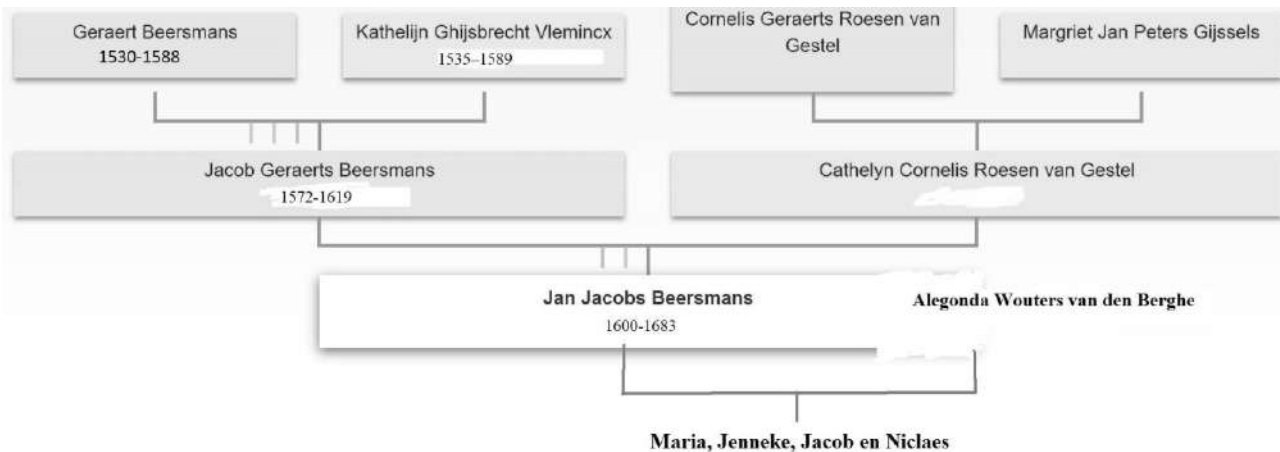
Geraert Beersmans
1530-1588

Kathelijn Ghijsbrecht Vlemincx
1535–1589

Cornelis Geraerts Roesen van Gestel

Margriet Jan Peters Gijssels

Jacob Geraerts Beersmans
1572-1619

Cathelyn Cornelis Roesen van Gestel

Jan Jacobs Beersmans
1600-1683

Alegonda Wouters van den Berghe

Maria, Jenneke, Jacob en Niclaes